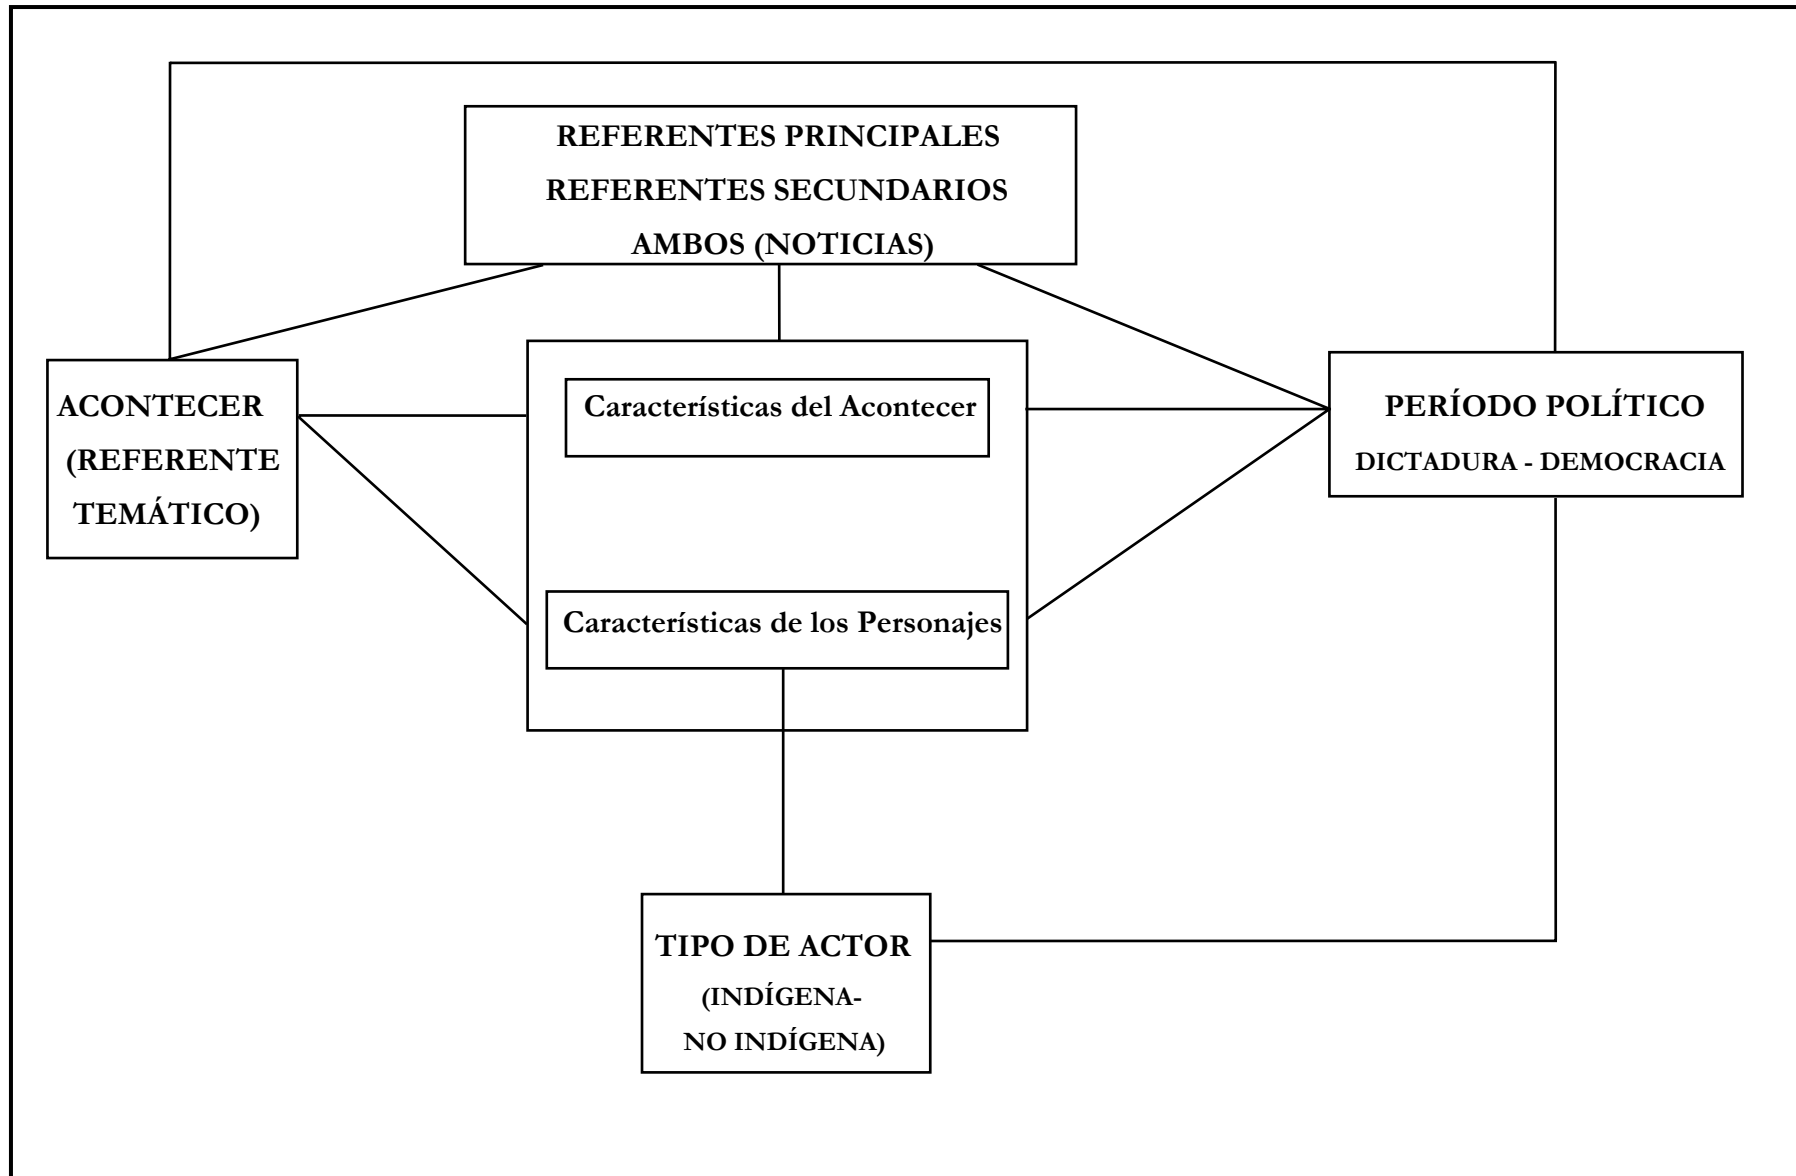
REFERENTES PRINCIPALES
REFERENTES SECUNDARIOS
AMBOS (NOTICIAS)

ACONTECER
(REFERENTE
TEMÁTICO)

Características del Acontecer

Características de los Personajes

PERÍODO POLÍTICO
DICTADURA - DEMOCRACIA

TIPO DE ACTOR
(INDÍGENA-
NO INDÍGENA)